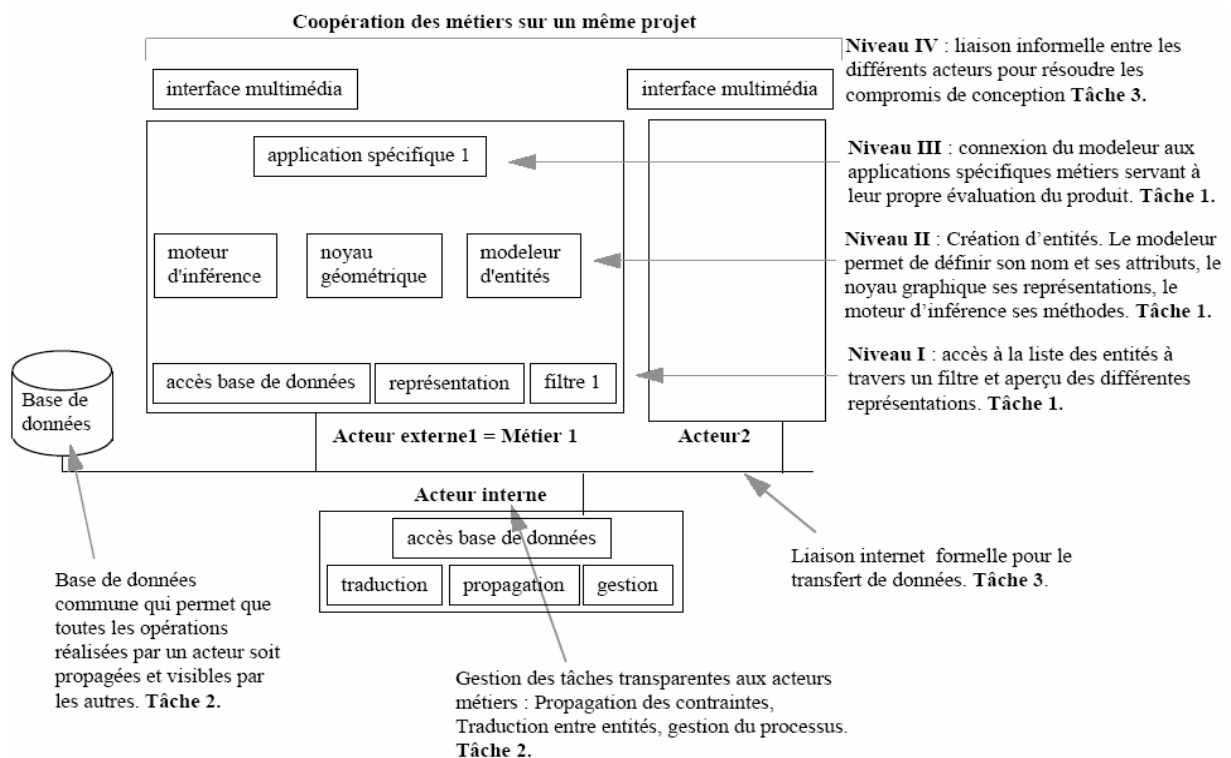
Coopération des métiers sur un même projet

interface multimédia

interface multimédia

Niveau IV : liaison informelle entre les différents acteurs pour résoudre les compromis de conception Tâche 3.

application spécifique 1

Niveau III : connexion du modeleur aux applications spécifiques métiers servant à leur propre évaluation du produit. Tâche 1.

moteur d'inférence

noyau géométrique

modeleur d'entités

Niveau II : Création d'entités. Le modeleur permet de définir son nom et ses attributs, le noyau graphique ses représentations, le moteur d'inférence ses méthodes. Tâche 1.

accès base de données

représentation

filtre 1

Niveau I : accès à la liste des entités à travers un filtre et aperçu des différentes représentations. Tâche 1.

Base de données

Acteur externe1 = Métier 1

Acteur2

Acteur interne

accès base de données

traduction

propagation

gestion

Liaison internet formelle pour le transfert de données. Tâche 3.

Base de données commune qui permet que toutes les opérations réalisées par un acteur soit propagées et visibles par les autres. Tâche 2.

Gestion des tâches transparentes aux acteurs métiers : Propagation des contraintes, Traduction entre entités, gestion du processus. Tâche 2.